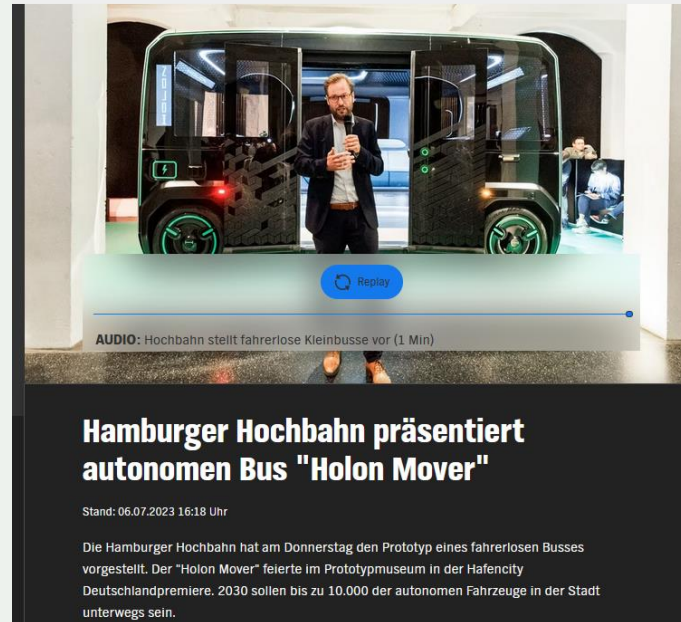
HOLON

Replay

AUDIO: Hochbahn stellt fahrerlose Kleinbusse vor (1 Min)

Hamburger Hochbahn präsentiert autonomen Bus "Holon Mover"

Stand: 06.07.2023 16:18 Uhr

Die Hamburger Hochbahn hat am Donnerstag den Prototyp eines fahrerlosen Busses vorgestellt. Der "Holon Mover" feierte im Prototypmuseum in der Hafencity Deutschlandpremiere. 2030 sollen bis zu 10.000 der autonomen Fahrzeuge in der Stadt unterwegs sein.